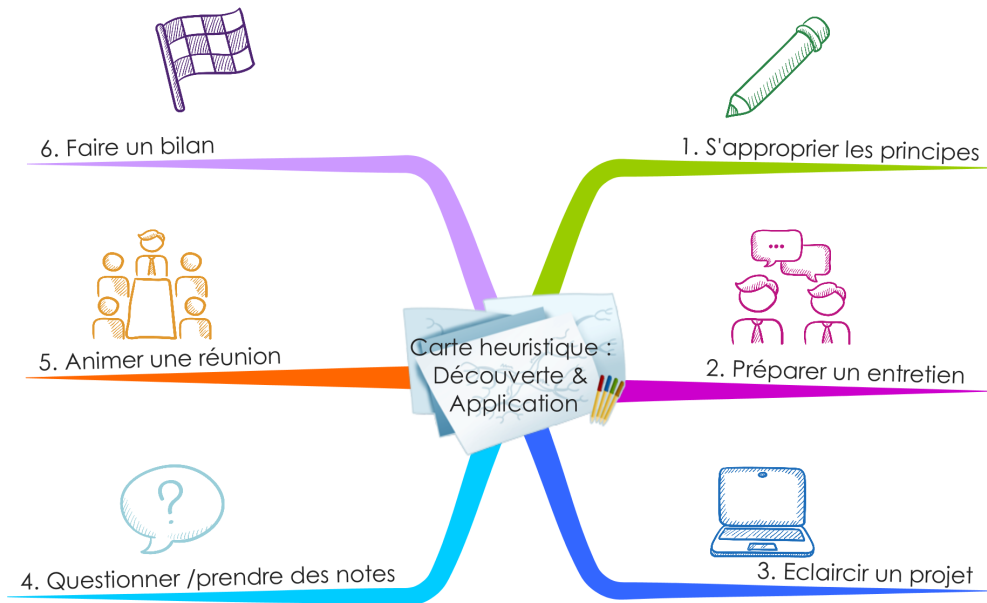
Carte heuristique : Découverte & Application

1. S'approprier les principes

2. Préparer un entretien

3. Eclaircir un projet

4. Questionner /prendre des notes

5. Animer une réunion

6. Faire un bilan

?